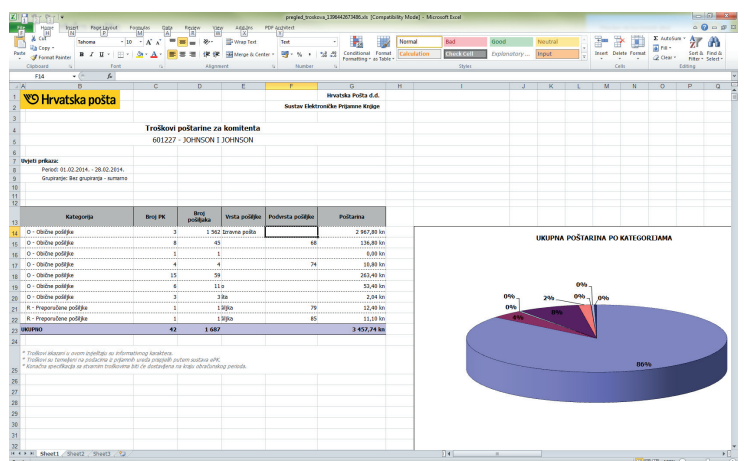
pregled_troskova_1396442873486.xls [Compatibility Mode] - Microsoft Excel

Home Insert Page Layout Formulas Data Review View Add-Ins PDF Architect

Cut Copy Format Painter Paste Clipboard Tahoma 10 Font Wrap Text Merge & Center Alignment Text Number Conditional Formatting Format as Table Normal Bad Good Neutral Calculation Check Cell Explanatory ... Input Styles Insert Delete Format Cells AutoSum Fill Clear Sort & Filter Find & Select Editing

F14

Hrvatska pošta

Hrvatska Pošta d.d.
Sustav Elektroničke Prijamne Knjige

Troškovi poštarine za komitenta
601227 - JOHNSON I JOHNSON

Uvjeti prikaza:
Period: 01.02.2014. - 28.02.2014.
Grupiranje: Bez grupiranja - sumarno

| Kategorija | Broj PK | Broj pošiljaka | Vrsta pošiljke | Podvsta pošiljke | Poštarina |
|---|---|---|---|---|---|
| O - Obične pošiljke | 3 | 1 562 | Izravna pošta | | 2 967,80 kn |
| O - Obične pošiljke | 8 | 45 | | 68 | 136,80 kn |
| O - Obične pošiljke | 1 | 1 | | | 8,00 kn |
| O - Obične pošiljke | 4 | 4 | | 74 | 10,80 kn |
| O - Obične pošiljke | 15 | 59 | | | 263,40 kn |
| O - Obične pošiljke | 6 | 11 | o | | 53,40 kn |
| O - Obične pošiljke | 3 | 3 | ka | | 2,04 kn |
| R - Preporučene pošiljke | 1 | 1 | šiljka | 79 | 12,40 kn |
| R - Preporučene pošiljke | 1 | 1 | šiljka | 85 | 11,10 kn |
| UKUPNO | 42 | 1 687 | | | 3 457,74 kn |

* Troškovi iskazani u ovom izvještaju su informativnog karaktera.
* Troškovi su formirani na postavkama iz prijamnih ureda prilagođenih putem sustava ePK.
* Konačna specifikacija sa stvarnim troškovima biti će dostavljena na kraju obračunskog perioda.

UKUPNA POŠTARINA PO KATEGORIJAMA

0% 0% 2% 0% 0% 4% 8% 86%

Sheet1 Sheet2 Sheet3